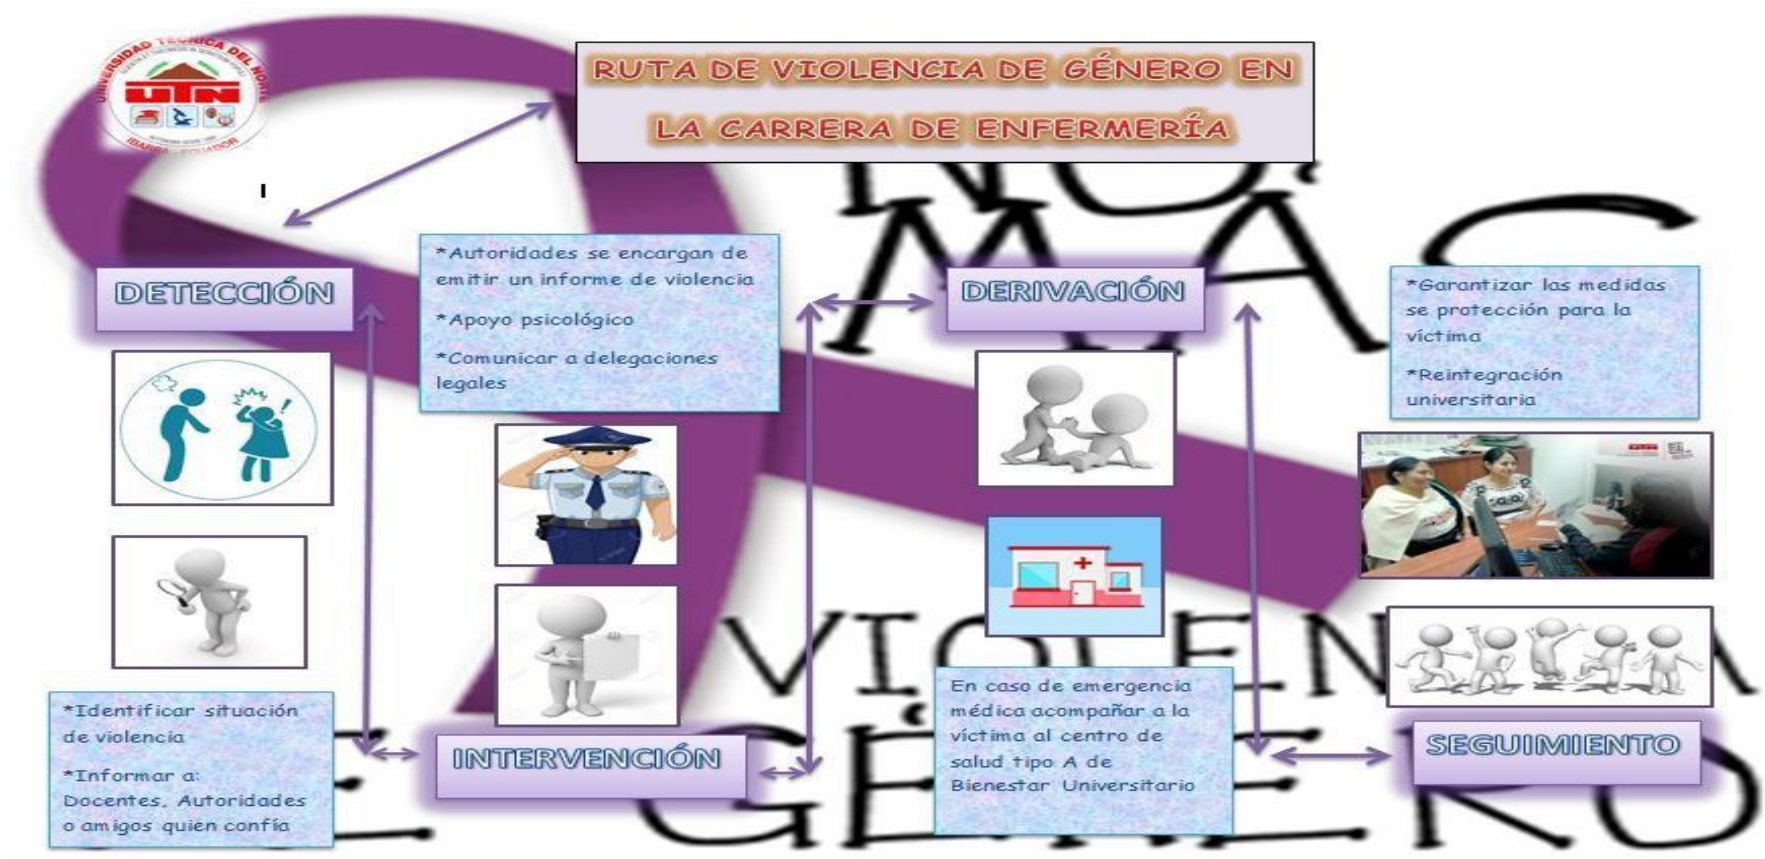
UNIVERSIDAD TÉCNICA DEL NORTE
UTN
IBARRA - ECUADOR

RUTA DE VIOLENCIA DE GÉNERO EN LA CARRERA DE ENFERMERÍA

NO MÁS VIOLENCIA DE GÉNERO

DETECCIÓN

*Autoridades se encargan de emitir un informe de violencia

*Apoyo psicológico

*Comunicar a delegaciones legales

DERIVACIÓN

*Garantizar las medidas se protección para la víctima

*Reintegración universitaria

*Identificar situación de violencia

*Informar a: Docentes, Autoridades o amigos quien confía

INTERVENCIÓN

En caso de emergencia médica acompañar a la víctima al centro de salud tipo A de Bienestar Universitario

SEGUIMIENTO